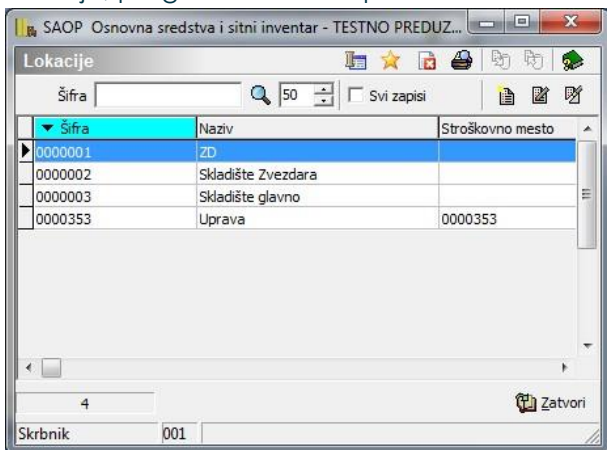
SAOP Osnovna sredstva i sitni inventar - TESTNO PREDUZ...

Lokacije

Šifra 50 Svi zapisi

| Šifra | Naziv | Stroškovno mesto |
|---|---|---|
| 0000001 | ZD | |
| 0000002 | Skladište Zvezdara | |
| 0000003 | Skladište glavno | |
| 0000353 | Uprava | 0000353 |

4

Zatvori

Skrbnik 001